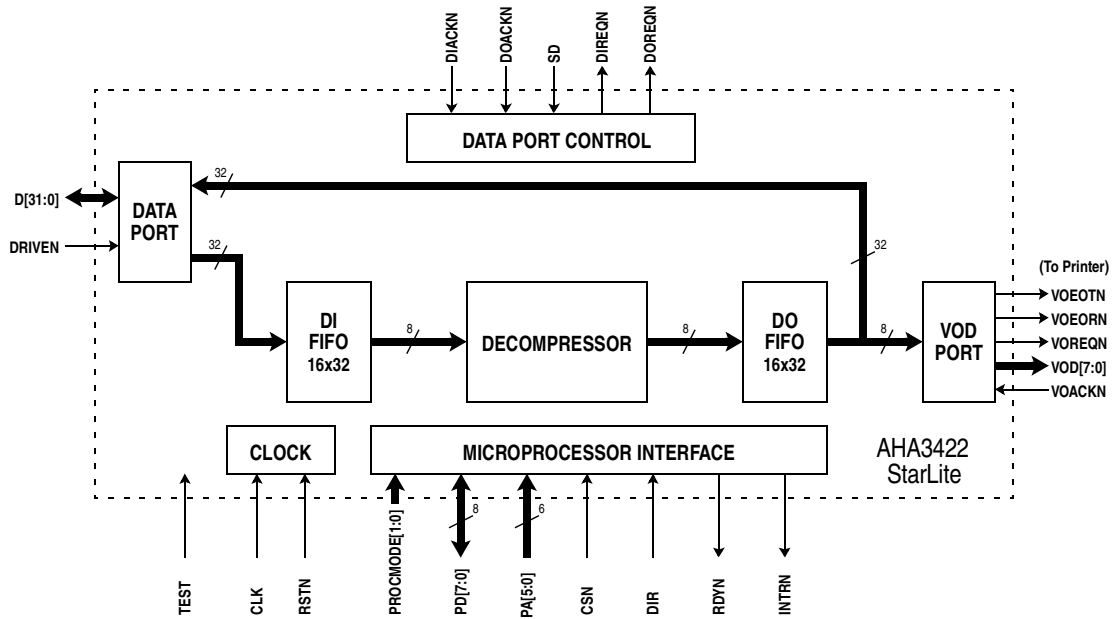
DIACKN
DOACKN
SD
DIREQN
DOREQN

DATA PORT CONTROL

32

D[31:0]
DRIVEN

DATA PORT

32

32

(To Printer)

DI FIFO 16x32

8

DECOMPRESSOR

8

DO FIFO 16x32

8

VOD PORT

VOEOTN
VOEORN
VOREQN
VOD[7:0]
VOACKN

CLOCK

MICROPROCESSOR INTERFACE

AHA3422 StarLite

8

6

TEST
CLK
RSTN
PROCMODE[1:0]
PD[7:0]
PA[5:0]
CSN
DIR
RDYN
INTRN